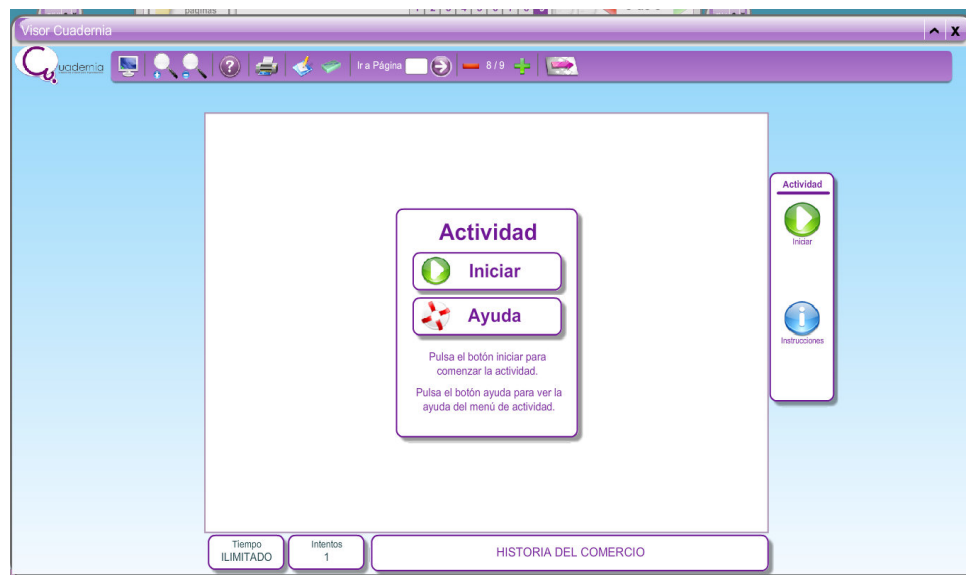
Visor Cuadernia

uadernia

Ir a Página

8 / 9

Actividad

Iniciar

Ayuda

Pulsa el botón iniciar para comenzar la actividad.

Pulsa el botón ayuda para ver la ayuda del menú de actividad.

Actividad

Iniciar

Instrucciones

Tiempo
ILIMITADO

Intentos
1

HISTORIA DEL COMERCIO